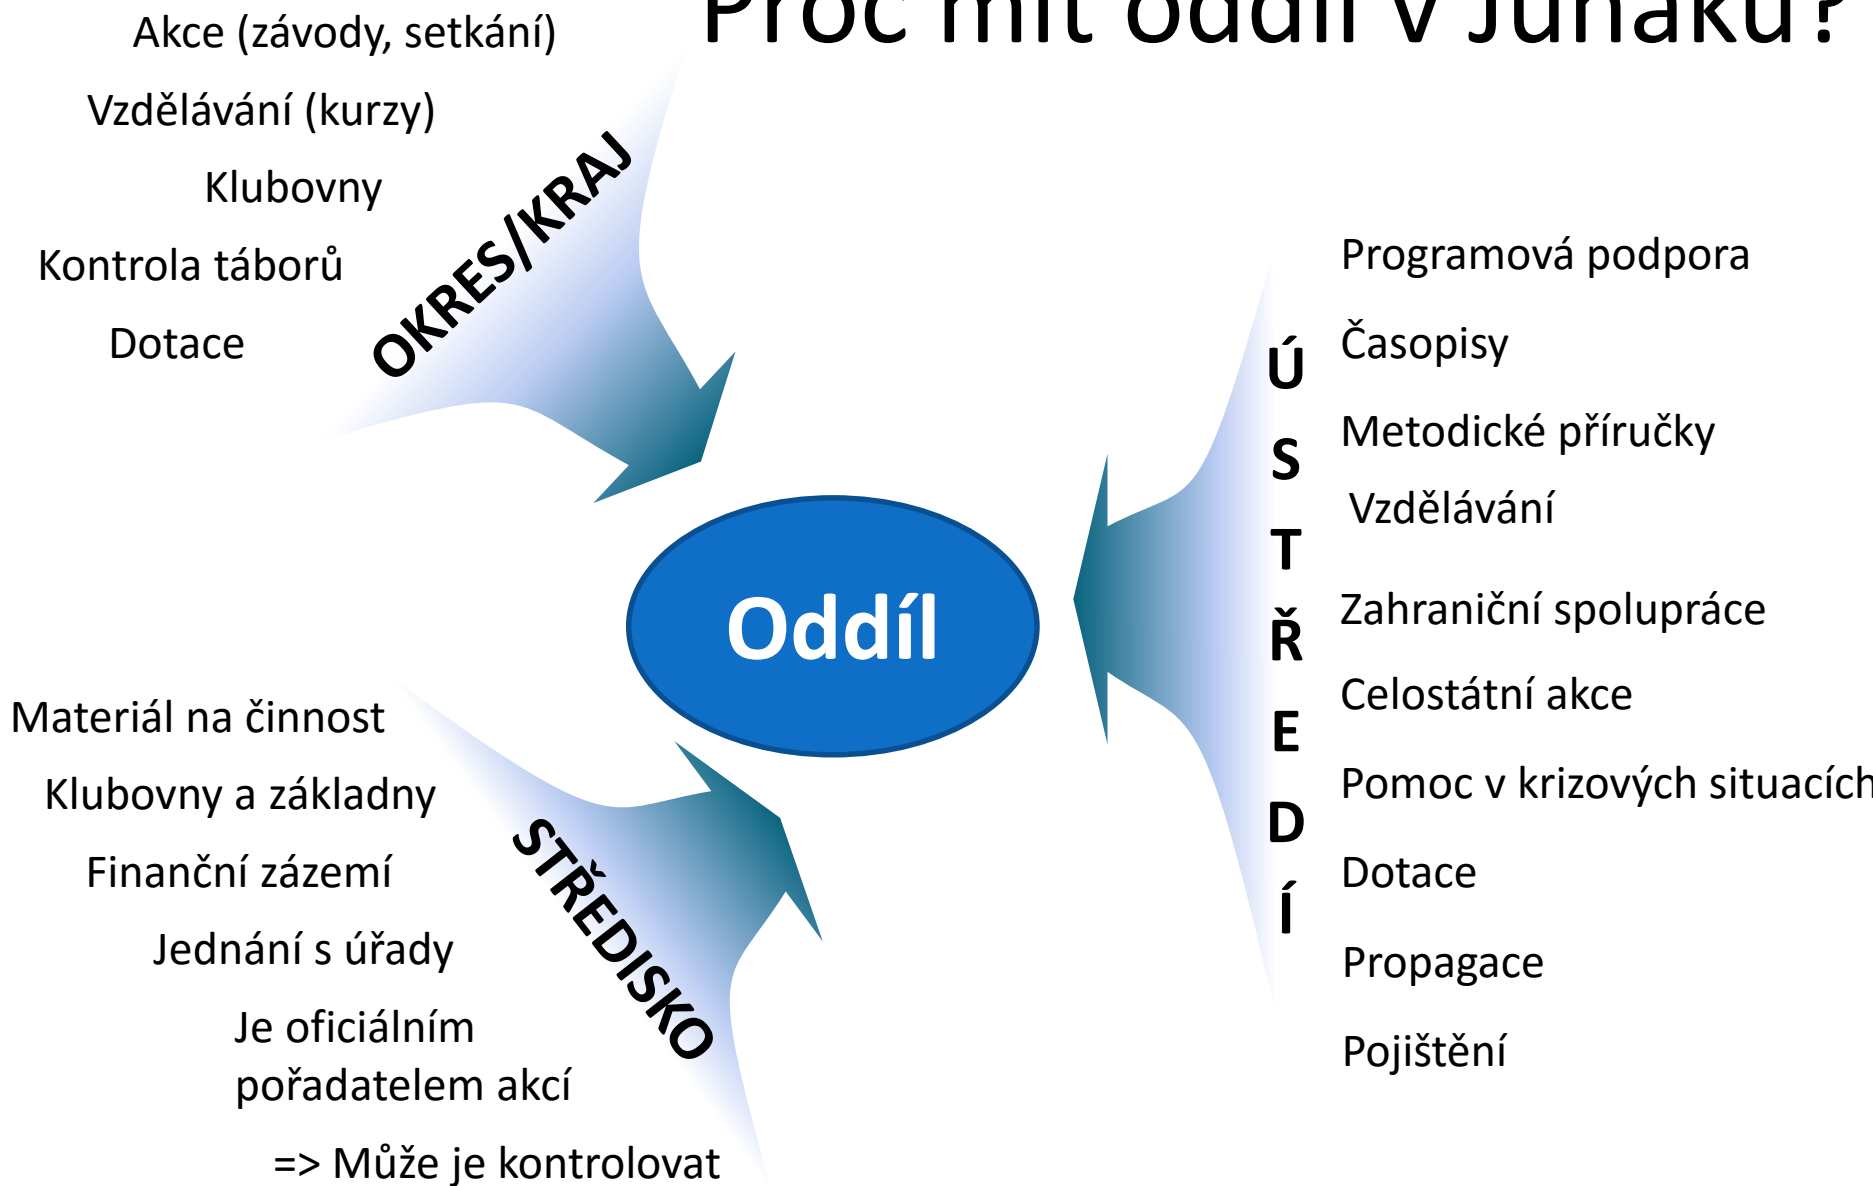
Proč mít oddíl v Junáku?

Akce (závody, setkání)

Vzdělávání (kurzy)

Klubovny

Kontrola táborů

Dotace

OKRES/KRAJ

Programová podpora

Časopisy

Metodické příručky

Vzdělávání

Zahraniční spolupráce

Celostátní akce

Pomoc v krizových situacích

Dotace

Propagace

Pojištění

ÚSTŘEDÍ

Oddíl

Materiál na činnost

Klubovny a základny

Finanční zázemí

Jednání s úřady

Je oficiálním pořadatelem akcí

=> Může je kontrolovat

STŘEDISKO